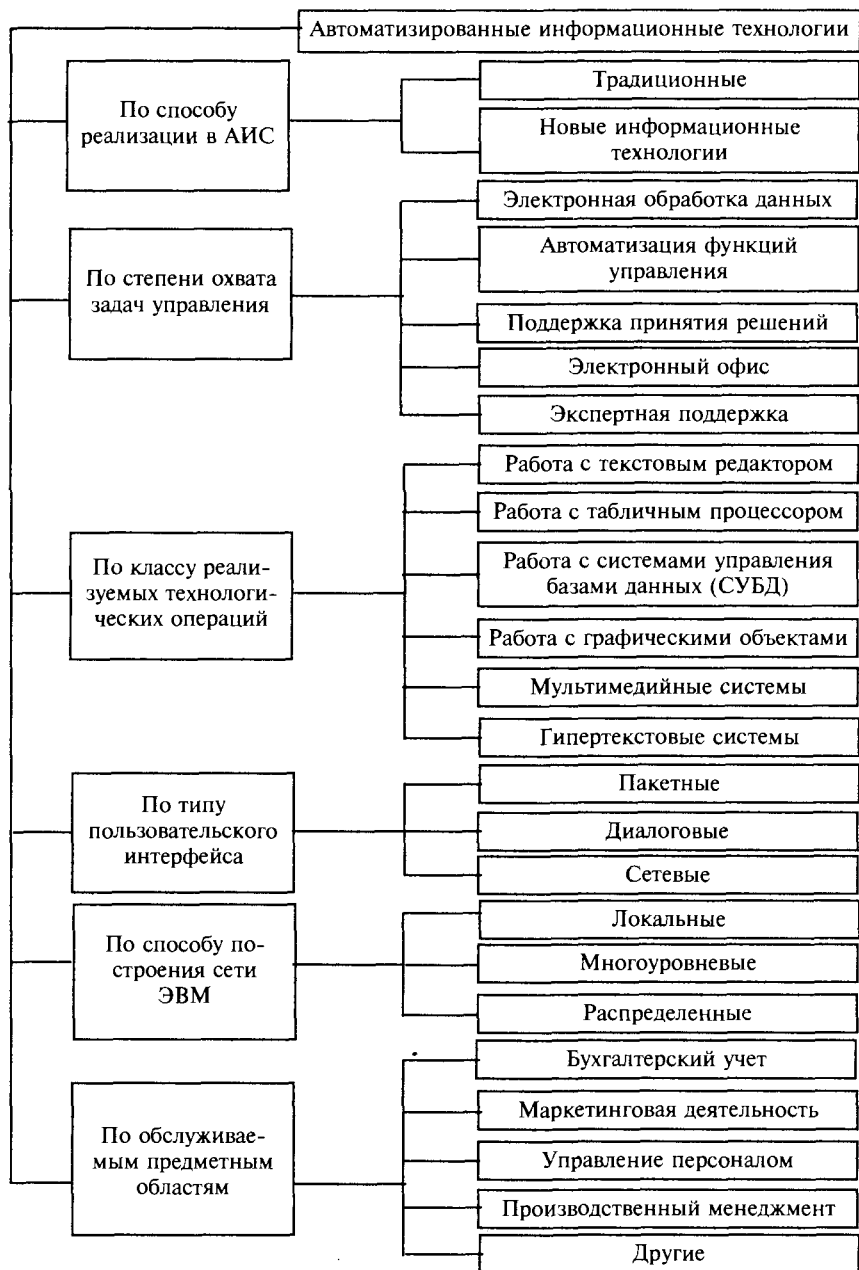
Автоматизированные информационные технологии

По способу реализации в АИС

Традиционные

Новые информационные технологии

По степени охвата задач управления

Электронная обработка данных

Автоматизация функций управления

Поддержка принятия решений

Электронный офис

Экспертная поддержка

По классу реализуемых технологических операций

Работа с текстовым редактором

Работа с табличным процессором

Работа с системами управления базами данных (СУБД)

Работа с графическими объектами

Мультимедийные системы

Гипертекстовые системы

По типу пользовательского интерфейса

Пакетные

Диалоговые

Сетевые

По способу построения сети ЭВМ

Локальные

Многоуровневые

Распределенные

По обслуживаемым предметным областям

Бухгалтерский учет

Маркетинговая деятельность

Управление персоналом

Производственный менеджмент

Другие